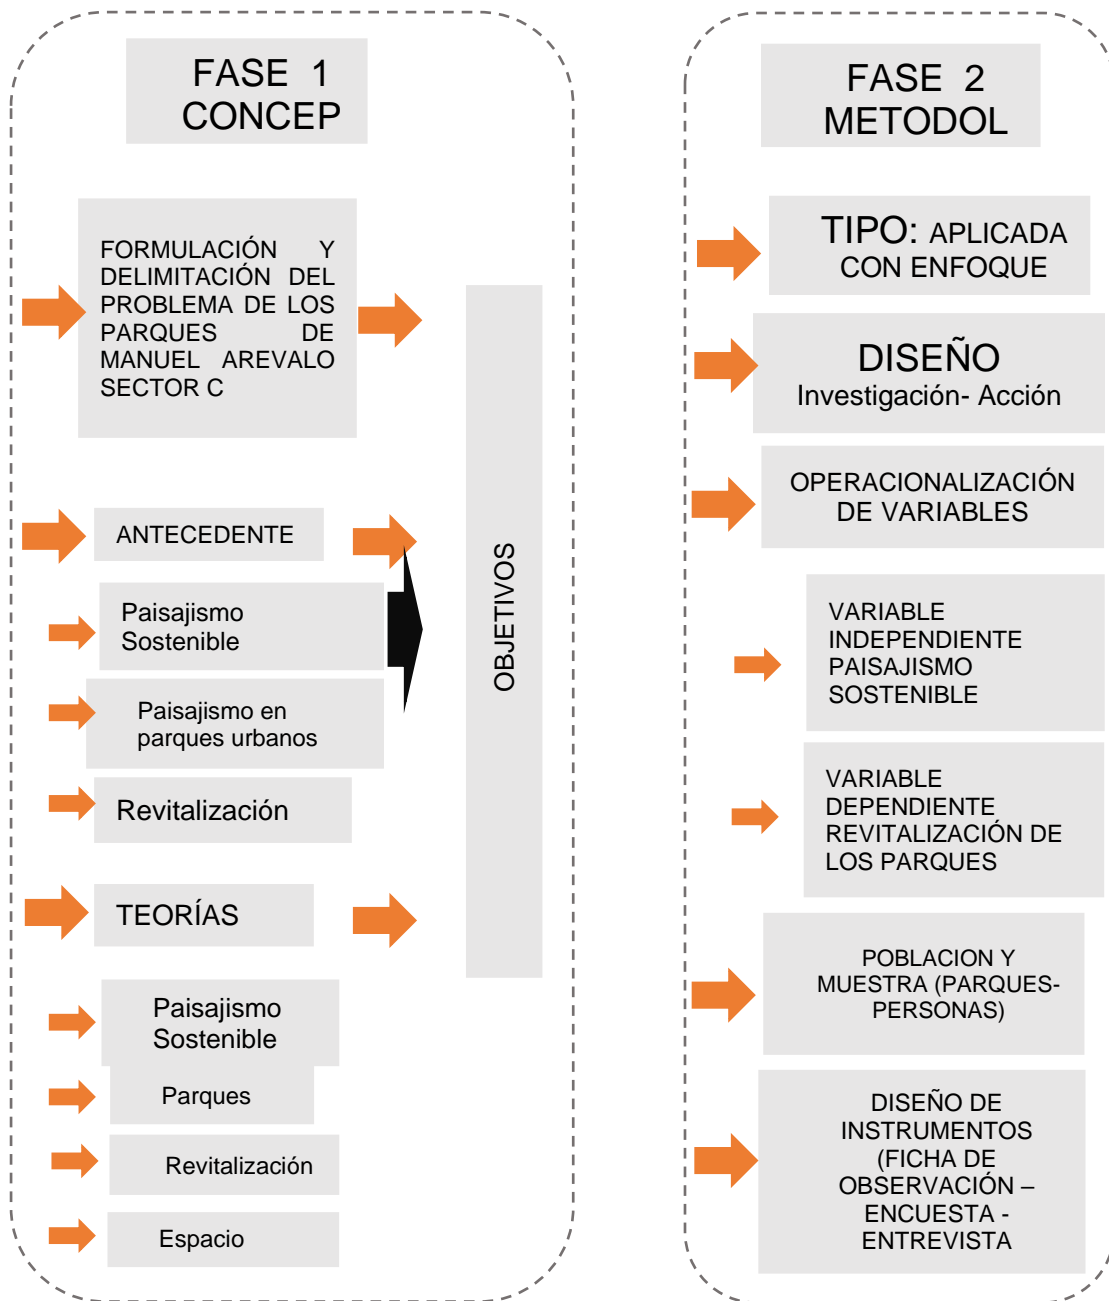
FASE 1
CONCEP

FORMULACIÓN Y DELIMITACIÓN DEL PROBLEMA DE LOS PARQUES DE MANUEL AREVALO SECTOR C

ANTECEDENTE

Paisajismo Sostenible

Paisajismo en parques urbanos

Revitalización

TEORÍAS

Paisajismo Sostenible

Parques

Revitalización

Espacio

OBJETIVOS

FASE 2
METODOL

TIPO: APLICADA CON ENFOQUE

DISEÑO
Investigación- Acción

OPERACIONALIZACIÓN DE VARIABLES

VARIABLE INDEPENDIENTE PAISAJISMO SOSTENIBLE

VARIABLE DEPENDIENTE REVITALIZACIÓN DE LOS PARQUES

POBLACION Y MUESTRA (PARQUES-PERSONAS)

DISEÑO DE INSTRUMENTOS (FICHA DE OBSERVACIÓN – ENCUESTA - ENTREVISTA